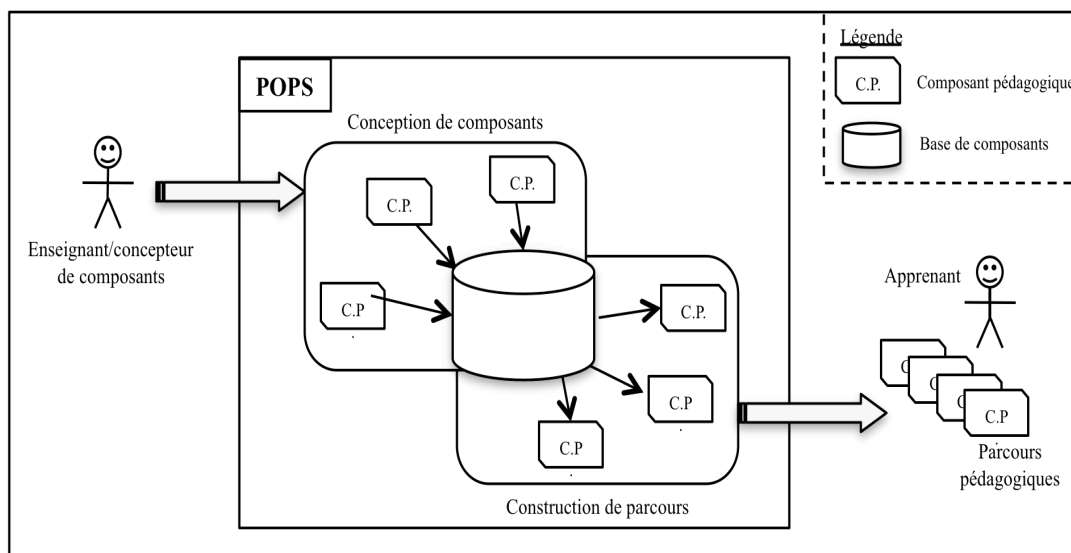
Légende

C.P. Composant pédagogique

Base de composants

POPS

Conception de composants

C.P.

C.P.

C.P.

C.P.

C.P.

C.P.

C.P.

Enseignant/concepteur de composants

Apprenant

C

C

C

C.P

Parcours pédagogiques

Construction de parcours